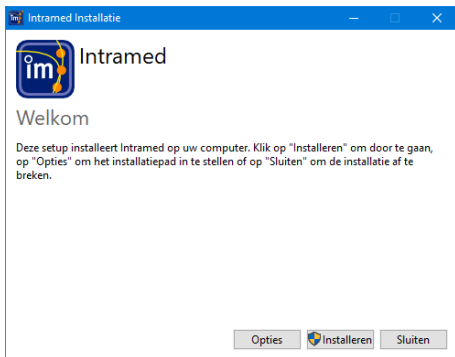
Intramed Installatie

Intramed

Welkom

Deze setup installeert Intramed op uw computer. Klik op "Installeren" om door te gaan, op "Opties" om het installatiepad in te stellen of op "Sluiten" om de installatie af te breken.

Opties
Installeren
Sluiten